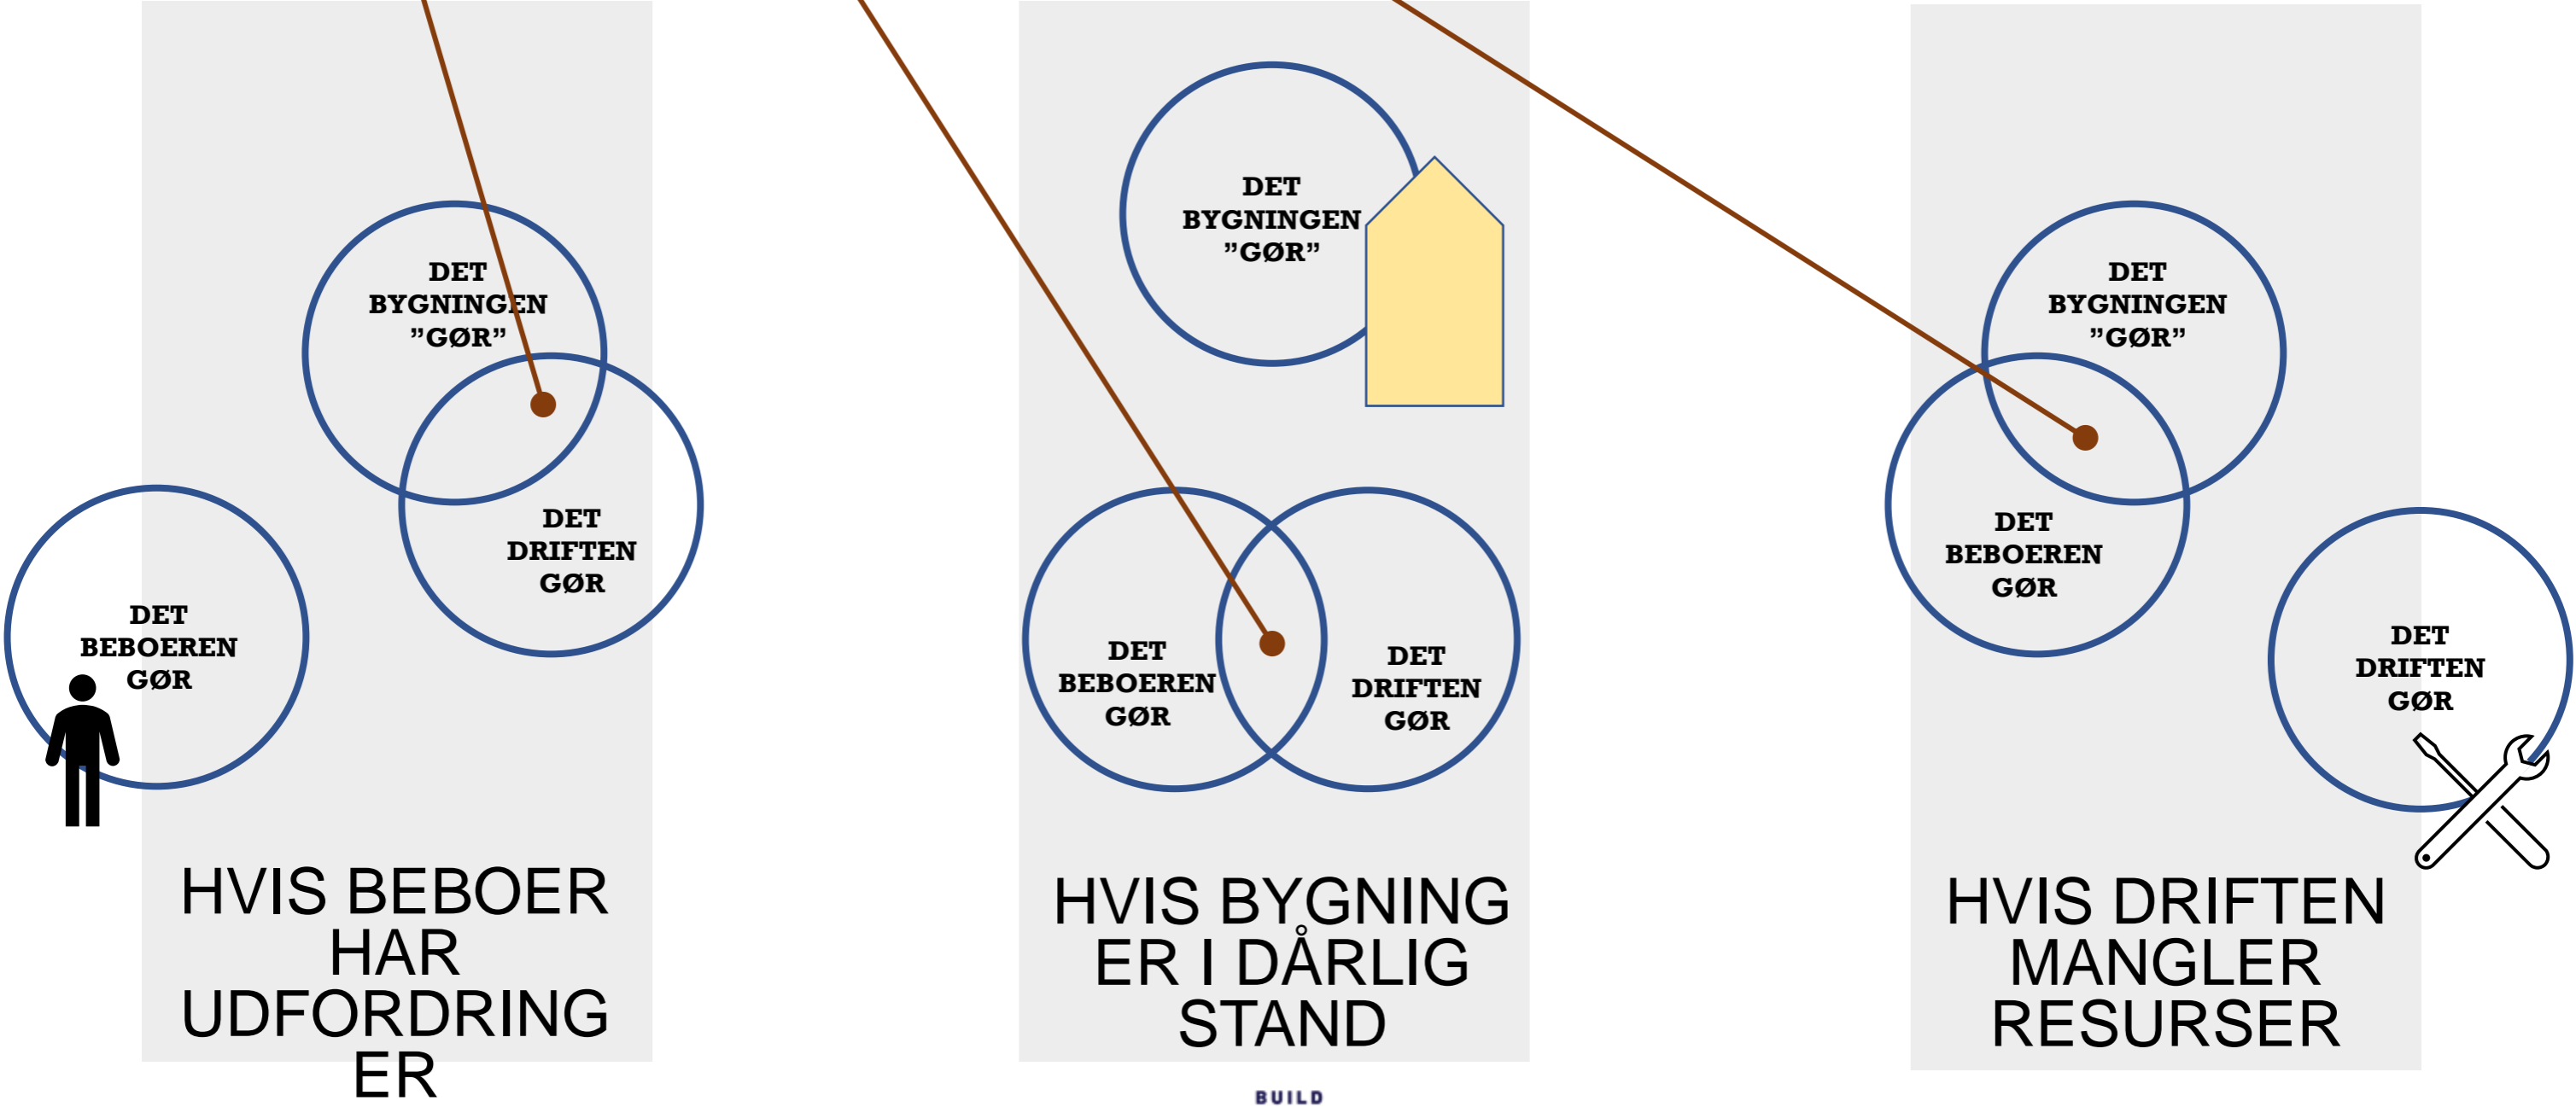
DET BYGNINGEN ”GØR”

DET DRIFTEN GØR

DET BEBOEREN GØR

HVIS BEBOER HAR UDFORDRINGER

DET BYGNINGEN ”GØR”

DET BEBOEREN GØR

DET DRIFTEN GØR

HVIS BYGNING ER I DÅRLIG STAND

DET BYGNINGEN ”GØR”

DET BEBOEREN GØR

DET DRIFTEN GØR

HVIS DRIFTEN MANGLER RESURSER

BUILD